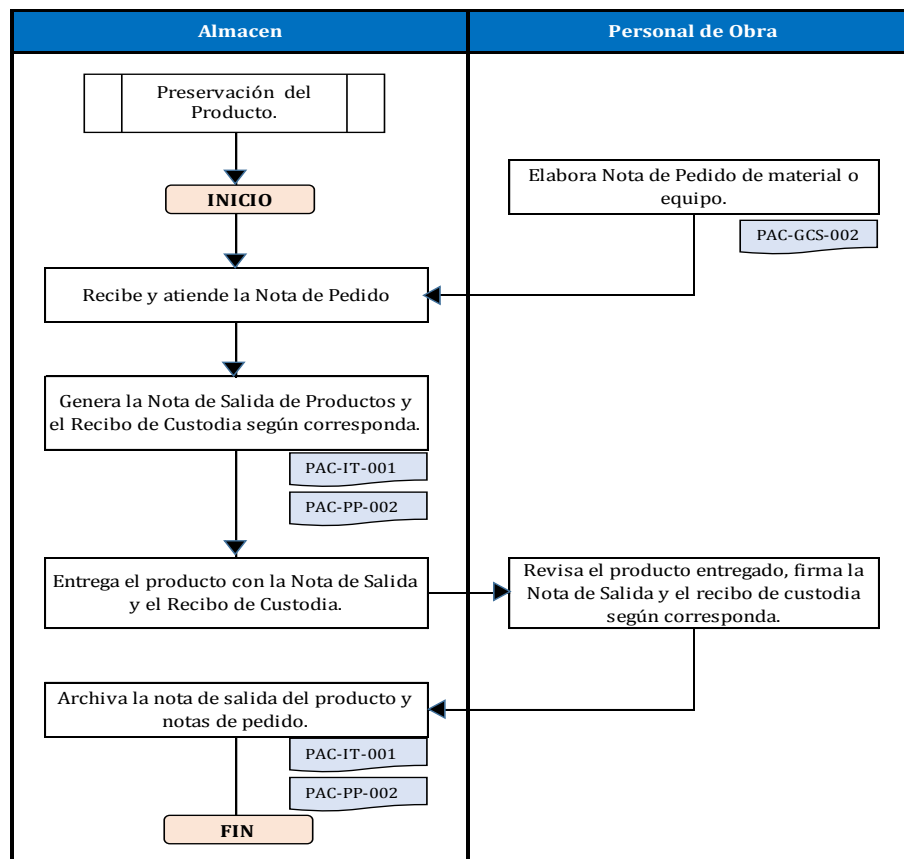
Almacen

Personal de Obra

Preservación del Producto.

INICIO

Elabora Nota de Pedido de material o equipo.

PAC-GCS-002

Recibe y atiende la Nota de Pedido

Genera la Nota de Salida de Productos y el Recibo de Custodia según corresponda.

PAC-IT-001

PAC-PP-002

Entrega el producto con la Nota de Salida y el Recibo de Custodia.

Revisa el producto entregado, firma la Nota de Salida y el recibo de custodia según corresponda.

Archiva la nota de salida del producto y notas de pedido.

PAC-IT-001

PAC-PP-002

FIN